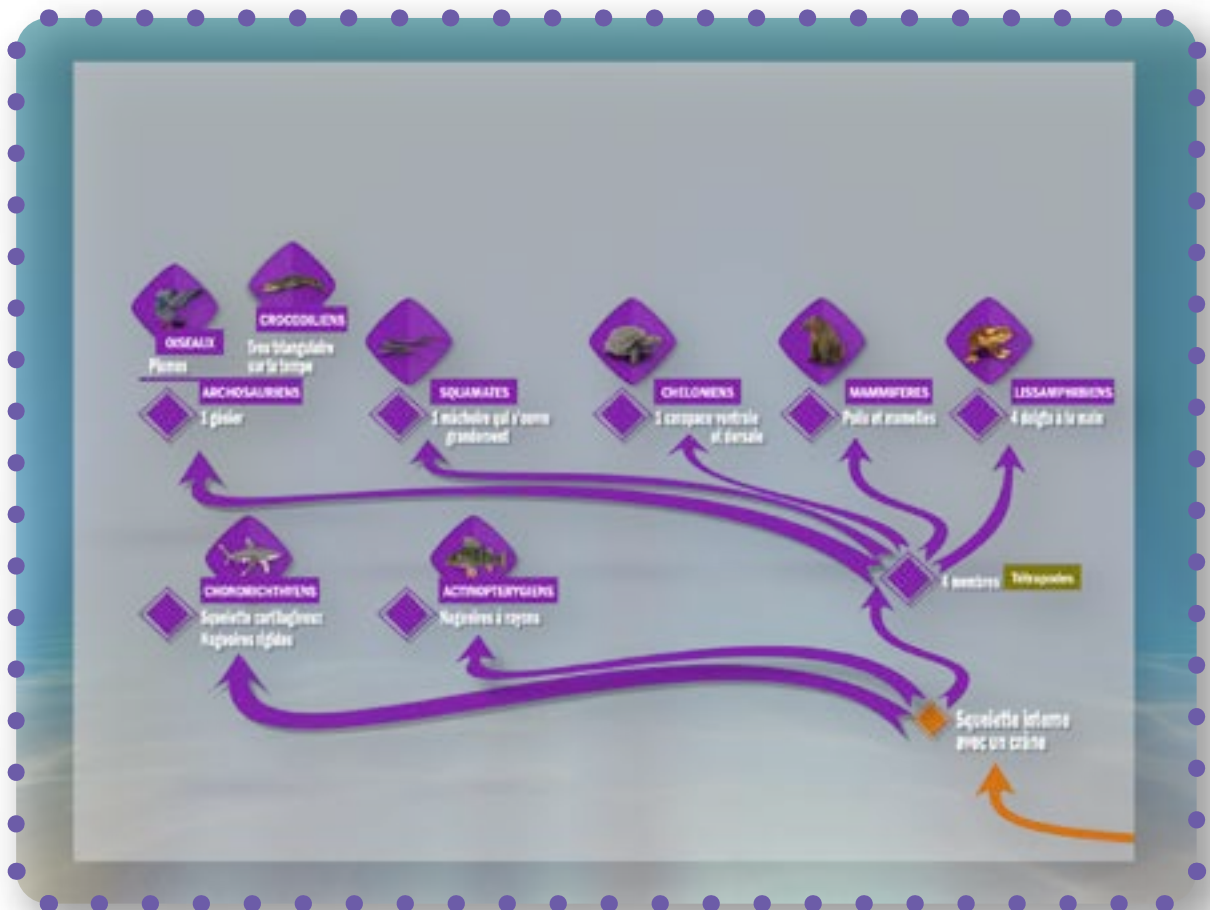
OISEAUX
Plumes

CROCODILIENS
Trou triangulaire sur la tempe

ARCHOSAURIENS
1 gésier

SQUAMATES
1 mâchoire qui s'ouvre grandement

CHELONIENS
1 carapace ventrale et dorsale

MAMMIFERES
Poils et mamelles

LISSAMPHIBIENS
4 doigts à la main

CHONDRICHTHYENS
Squelette cartilagineux
Nageoires rigides

ACTINOPTERYGIENS
Nageoires à rayons

4 membres
Tétrapodes

Squelette interne avec un crâne